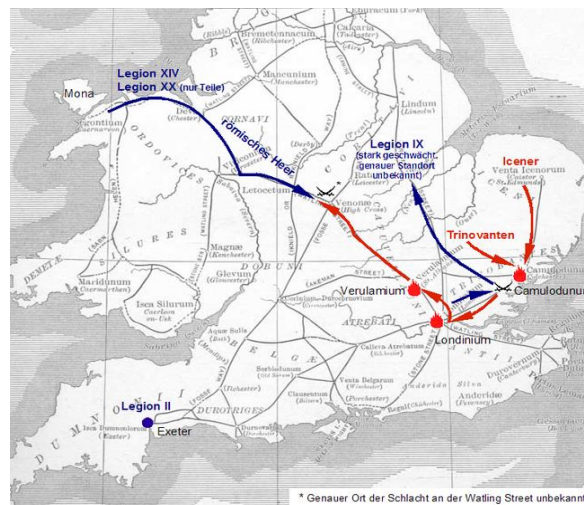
Eburacum (York)
Calcaria (Tadcaster)
Bremetennacum (Ribchester)
Mancunium (Manchester)
Lindum (Lincoln)
Legion XIV
Legion XX (nur Teile)
Mona
Segontium (Caernarvon)
Deva (Chester)
CORNAVI
ORDOVICES
römisches Heer
Legion IX (stark geschwächt, genauer Standort unbekannt)
Ratae (Leicester)
Icener
Venta Icenorum (Caister St. Edmunds)
Letocetum
Venonae (High Cross)
Trinovanten
SILURES
DEMETAE
Magnae (Kenchester)
Glevum (Gloucester)
DOBUNI
Maridunum (Carmarthen)
Isca Silurum (Caerleon on Usk)
Verulamium
Camulodunum
Londinium
ATREBATI
Aquae Sulis (Bath)
Calleva Atrebatum (Silchester)
Venta Belgarum (Winchester)
Clausentum (Bitterne)
Durovernum
Anderida
Legion II
Isca Dumnoniorum (Exeter)
Exeter
DUROTRIGES
DUMNONII
* Genauer Ort der Schlacht an der Watling Street unbekannt